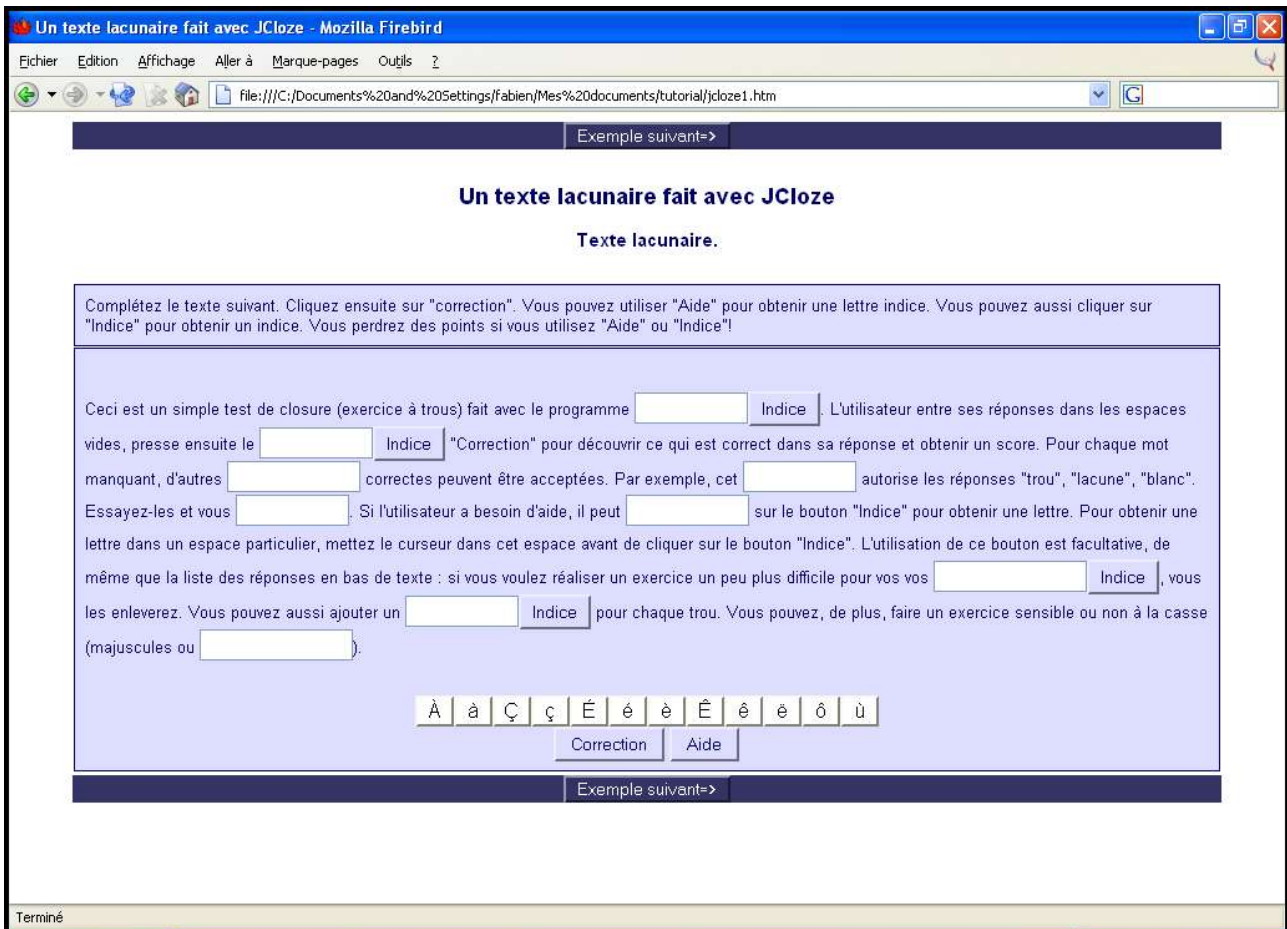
Un texte lacunaire fait avec JCloze - Mozilla Firebird

Fichier Edition Affichage Aller à Marque-pages Outils ?

file:///C:/Documents%20and%20Settings/fabien/Mes%20documents/tutorial/jcloze1.htm

Exemple suivant=>

Un texte lacunaire fait avec JCloze

Texte lacunaire.

Complétez le texte suivant. Cliquez ensuite sur "correction". Vous pouvez utiliser "Aide" pour obtenir une lettre indice. Vous pouvez aussi cliquer sur "Indice" pour obtenir un indice. Vous perdrez des points si vous utilisez "Aide" ou "Indice"!

Ceci est un simple test de closure (exercice à trous) fait avec le programme Indice. L'utilisateur entre ses réponses dans les espaces vides, presse ensuite le Indice "Correction" pour découvrir ce qui est correct dans sa réponse et obtenir un score. Pour chaque mot manquant, d'autres correctes peuvent être acceptées. Par exemple, cet autorise les réponses "trou", "lacune", "blanc". Essayez-les et vous . Si l'utilisateur a besoin d'aide, il peut sur le bouton "Indice" pour obtenir une lettre. Pour obtenir une lettre dans un espace particulier, mettez le curseur dans cet espace avant de cliquer sur le bouton "Indice". L'utilisation de ce bouton est facultative, de même que la liste des réponses en bas de texte : si vous voulez réaliser un exercice un peu plus difficile pour vos vos Indice, vous les enleverez. Vous pouvez aussi ajouter un Indice pour chaque trou. Vous pouvez, de plus, faire un exercice sensible ou non à la casse (majuscules ou ).

À à Ç ç É é è Ê ê ë ô ù

Correction Aide

Exemple suivant=>

Terminé